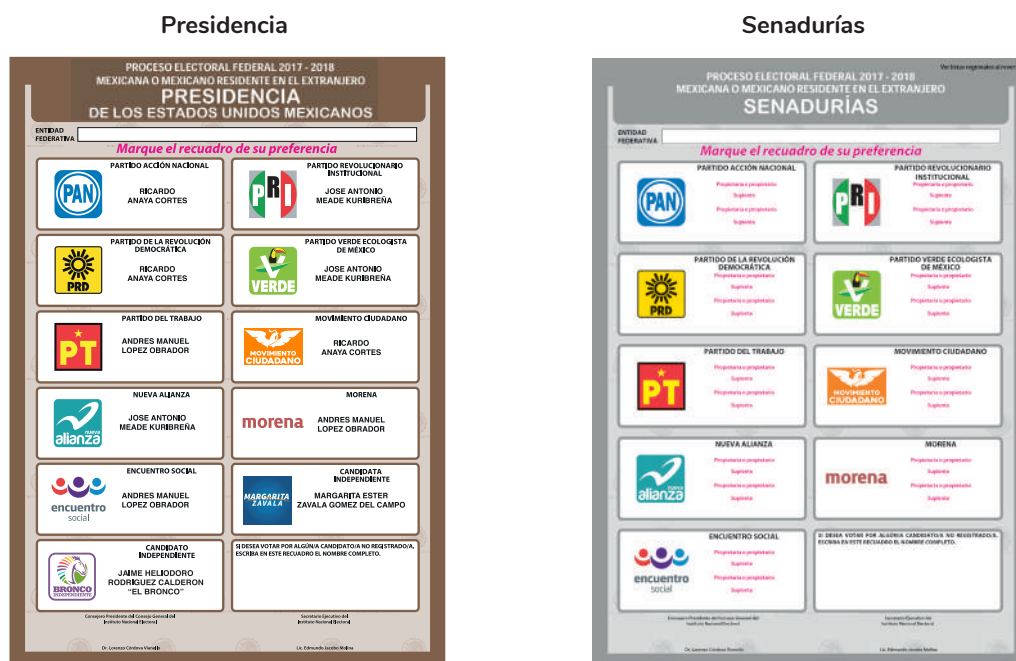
Presidencia

PROCESO ELECTORAL FEDERAL 2017 - 2018
MEXICANA O MEXICANO RESIDENTE EN EL EXTRANJERO
PRESIDENCIA
DE LOS ESTADOS UNIDOS MEXICANOS

ENTIDAD FEDERATIVA

Marque el recuadro de su preferencia

PARTIDO ACCIÓN NACIONAL
PAN
RICARDO ANAYA CORTES

PARTIDO REVOLUCIONARIO INSTITUCIONAL
PRI
JOSE ANTONIO MEADE KURIBREÑA

PARTIDO DE LA REVOLUCIÓN DEMOCRÁTICA
PRD
RICARDO ANAYA CORTES

PARTIDO VERDE ECOLOGISTA DE MÉXICO
VERDE
JOSE ANTONIO MEADE KURIBREÑA

PARTIDO DEL TRABAJO
PT
ANDRES MANUEL LOPEZ OBRADOR

MOVIMIENTO CIUDADANO
MOVIMIENTO CIUDADANO
RICARDO ANAYA CORTES

NUEVA ALIANZA
nueva alianza
JOSE ANTONIO MEADE KURIBREÑA

MORENA
morena
ANDRES MANUEL LOPEZ OBRADOR

ENCUENTRO SOCIAL
encuentro social
ANDRES MANUEL LOPEZ OBRADOR

CANDIDATA INDEPENDIENTE
MARGARITA ZAVALA
MARGARITA ESTER ZAVALA GOMEZ DEL CAMPO

CANDIDATO INDEPENDIENTE
BRONCO INDEPENDIENTE
JAIME HELIODORO RODRIGUEZ CALDERON "EL BRONCO"

SI DESEA VOTAR POR ALGÚN/A CANDIDATO/A NO REGISTRADO/A, ESCRIBA EN ESTE RECUADRO EL NOMBRE COMPLETO.

Consejero Presidente del Consejo General del Instituto Nacional Electoral
Secretario Ejecutivo del Instituto Nacional Electoral
Dr. Lorenzo Córdova Vianello
Lic. Edmundo Jacobo Molina

Senadurías

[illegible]

PROCESO ELECTORAL FEDERAL 2017 - 2018
MEXICANA O MEXICANO RESIDENTE EN EL EXTRANJERO
SENADURÍAS

ENTIDAD FEDERATIVA

Marque el recuadro de su preferencia

PARTIDO ACCIÓN NACIONAL
PAN
Propietaria o propietario
Suplente
Propietaria o propietario
Suplente

PARTIDO REVOLUCIONARIO INSTITUCIONAL
PRI
Propietaria o propietario
Suplente
Propietaria o propietario
Suplente

PARTIDO DE LA REVOLUCIÓN DEMOCRÁTICA
PRD
Propietaria o propietario
Suplente
Propietaria o propietario
Suplente

PARTIDO VERDE ECOLOGISTA DE MÉXICO
VERDE
Propietaria o propietario
Suplente
Propietaria o propietario
Suplente

PARTIDO DEL TRABAJO
PT
Propietaria o propietario
Suplente
Propietaria o propietario
Suplente

MOVIMIENTO CIUDADANO
MOVIMIENTO CIUDADANO
Propietaria o propietario
Suplente
Propietaria o propietario
Suplente

NUEVA ALIANZA
nueva alianza
Propietaria o propietario
Suplente
Propietaria o propietario
Suplente

MORENA
morena
Propietaria o propietario
Suplente
Propietaria o propietario
Suplente

ENCUENTRO SOCIAL
encuentro social
Propietaria o propietario
Suplente
Propietaria o propietario
Suplente

SI DESEA VOTAR POR ALGUNA CANDIDATA/A NO REGISTRADO/A, ESCRIBA EN ESTE RECUADRO EL NOMBRE COMPLETO.

Consejero Presidente del Consejo General del Instituto Nacional Electoral
Secretario Ejecutivo del Instituto Nacional Electoral
Dr. Lorenzo Córdova Vianello
Lic. Edmundo Jacobo Molina